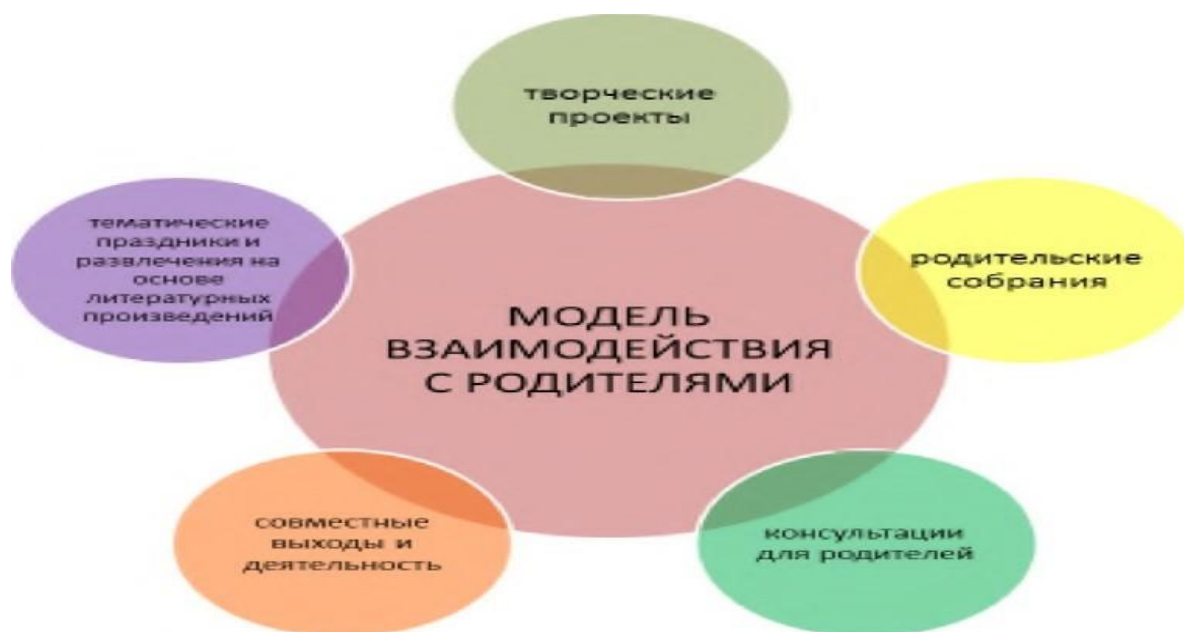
творческие проекты

тематические праздники и развлечения на основе литературных произведений

МОДЕЛЬ ВЗАИМОДЕЙСТВИЯ С РОДИТЕЛЯМИ

родительские собрания

совместные выходы и деятельность

консультации для родителей